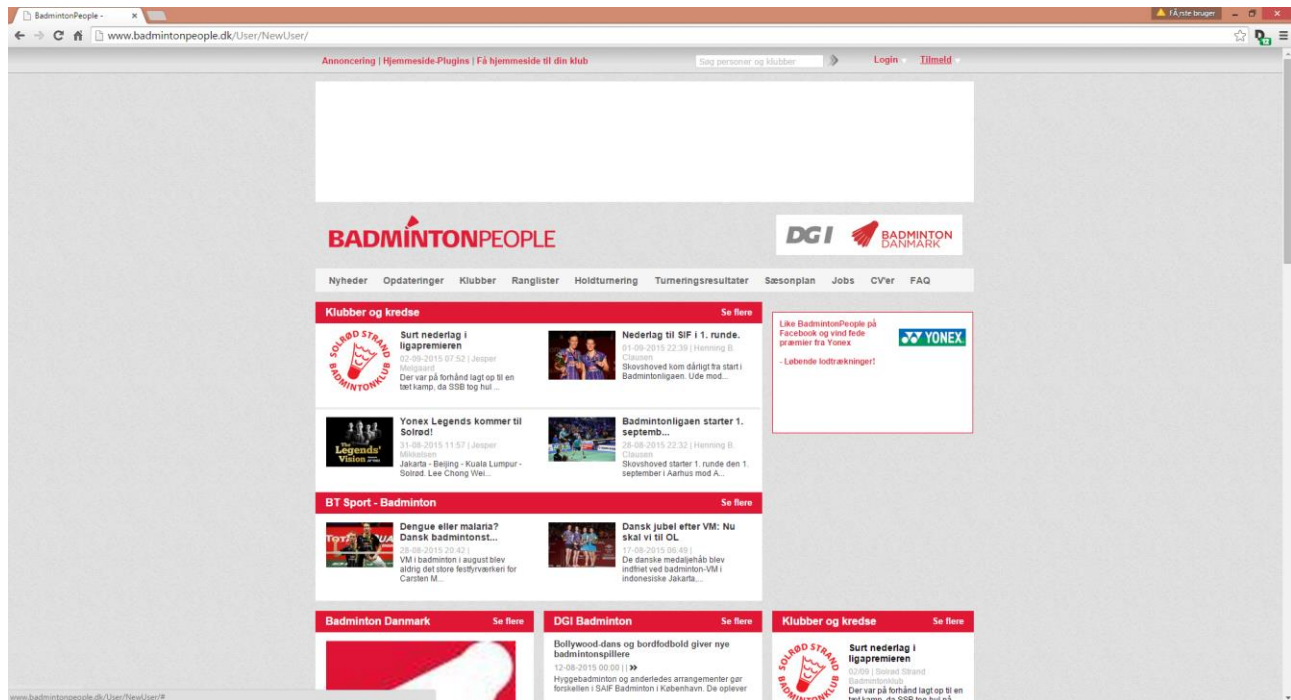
BadmintonPeople - ×

FÃ¸rste bruger

www.badmintonpeople.dk/User/NewUser/

Annoncering | Hjemmeside-Plugins | Få hjemmeside til din klub

Søg personer og klubber

Login Tilmeld

BADMINTONPEOPLE

DGI BADMINTON DANMARK

Nyheder Opdateringer Klubber Ranglister Holdturnering Turneringsresultater Sæsonplan Jobs CV'er FAQ

Klubber og kredse Se flere

SOLRØD STRAND BADMINTONKLUB

Surt nederlag i ligapremieren
02-09-2015 07:52 | Jesper Melgaard
Der var på forhånd lagt op til en tæt kamp, da SSB tog hul ...

Nederlag til SIF i 1. runde.
01-09-2015 22:39 | Henning B. Clausen
Skovshoved kom dårligt fra start i Badmintonligaen. Ude mod...

Yonex Legends kommer til Solrød!
31-08-2015 11:57 | Jesper Mikkelsen
Jakarta - Beijing - Kuala Lumpur - Solrød. Lee Chong Wei...

Badmintonligaen starter 1. septemb...
26-08-2015 22:32 | Henning B. Clausen
Skovshoved starter 1. runde den 1. september i Aarhus mod A...

BT Sport - Badminton Se flere

Dengue eller malaria? Dansk badmintonst...
28-08-2015 20:42 |
VM i badminton i august blev aldrig det store festfyrværkeri for Carsten M...

Dansk jubel efter VM: Nu skal vi til OL
17-08-2015 06:49 |
De danske medaljehåb blev indfriet ved badminton-VM i indonesiske Jakarta,...

Like BadmintonPeople på Facebook og vind fede præmier fra Yonex

- Løbende lodtrækninger!

YONEX

Badminton Danmark Se flere

DGI Badminton Se flere

Bollywood-dans og bordfodbold giver nye badmintonspillere
12-08-2015 00:00 | | »
Hyggebadminton og anderledes arrangementer gør forskellen i SAIF Badminton i København. De oplever

Klubber og kredse Se flere

Surt nederlag i ligapremieren
02/09 | Solrød Strand Badmintonklub
Der var på forhånd lagt op til en tæt kamp, da SSB tog hul på

www.badmintonpeople.dk/User/NewUser/#